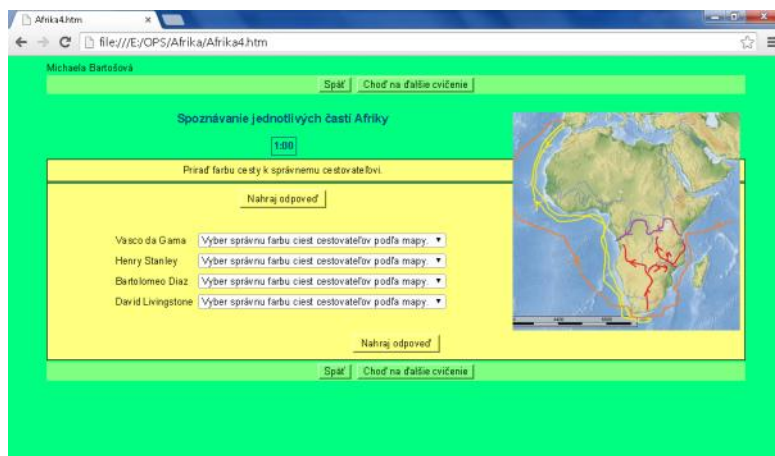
Afrika4.htm
file:///E:/OPS/Afrika/Afrika4.htm

Michaela Bartošová

Späť | Choď na ďalšie cvičenie

Spoznávanie jednotlivých častí Afriky

1:00

Priraď farbu cesty k správnemu cestovateľovi.

Nahraj odpoveď

Vasco da Gama | Vyber správnu farbu ciest cestovateľov podľa mapy.
Henry Stanley | Vyber správnu farbu ciest cestovateľov podľa mapy.
Bartolomeo Diaz | Vyber správnu farbu ciest cestovateľov podľa mapy.
David Livingstone | Vyber správnu farbu ciest cestovateľov podľa mapy.

Nahraj odpoveď

Späť | Choď na ďalšie cvičenie